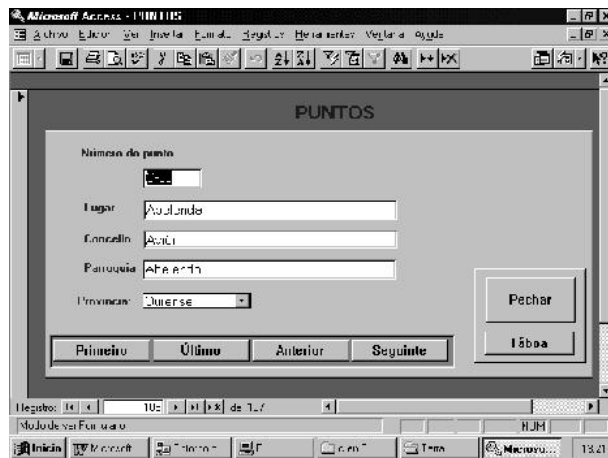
Microsoft Access - PUNTOS
Archivo Edición Ver Insertar Formato Registros Herramientas Ventana Ayuda

PUNTOS

Número do punto
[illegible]

Lugar Abelenda

Concello Avión

Parroquia Abelenda

Provincia Ourense

Pechar

Táboa

Primeiro Último Anterior Seguinte

Registro: 14 ◄ 10 ► ►| ►* de 1.7

Modo de ver Formulario NUM

Inicio Microsoft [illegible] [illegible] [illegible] Tema Microso... 13:21